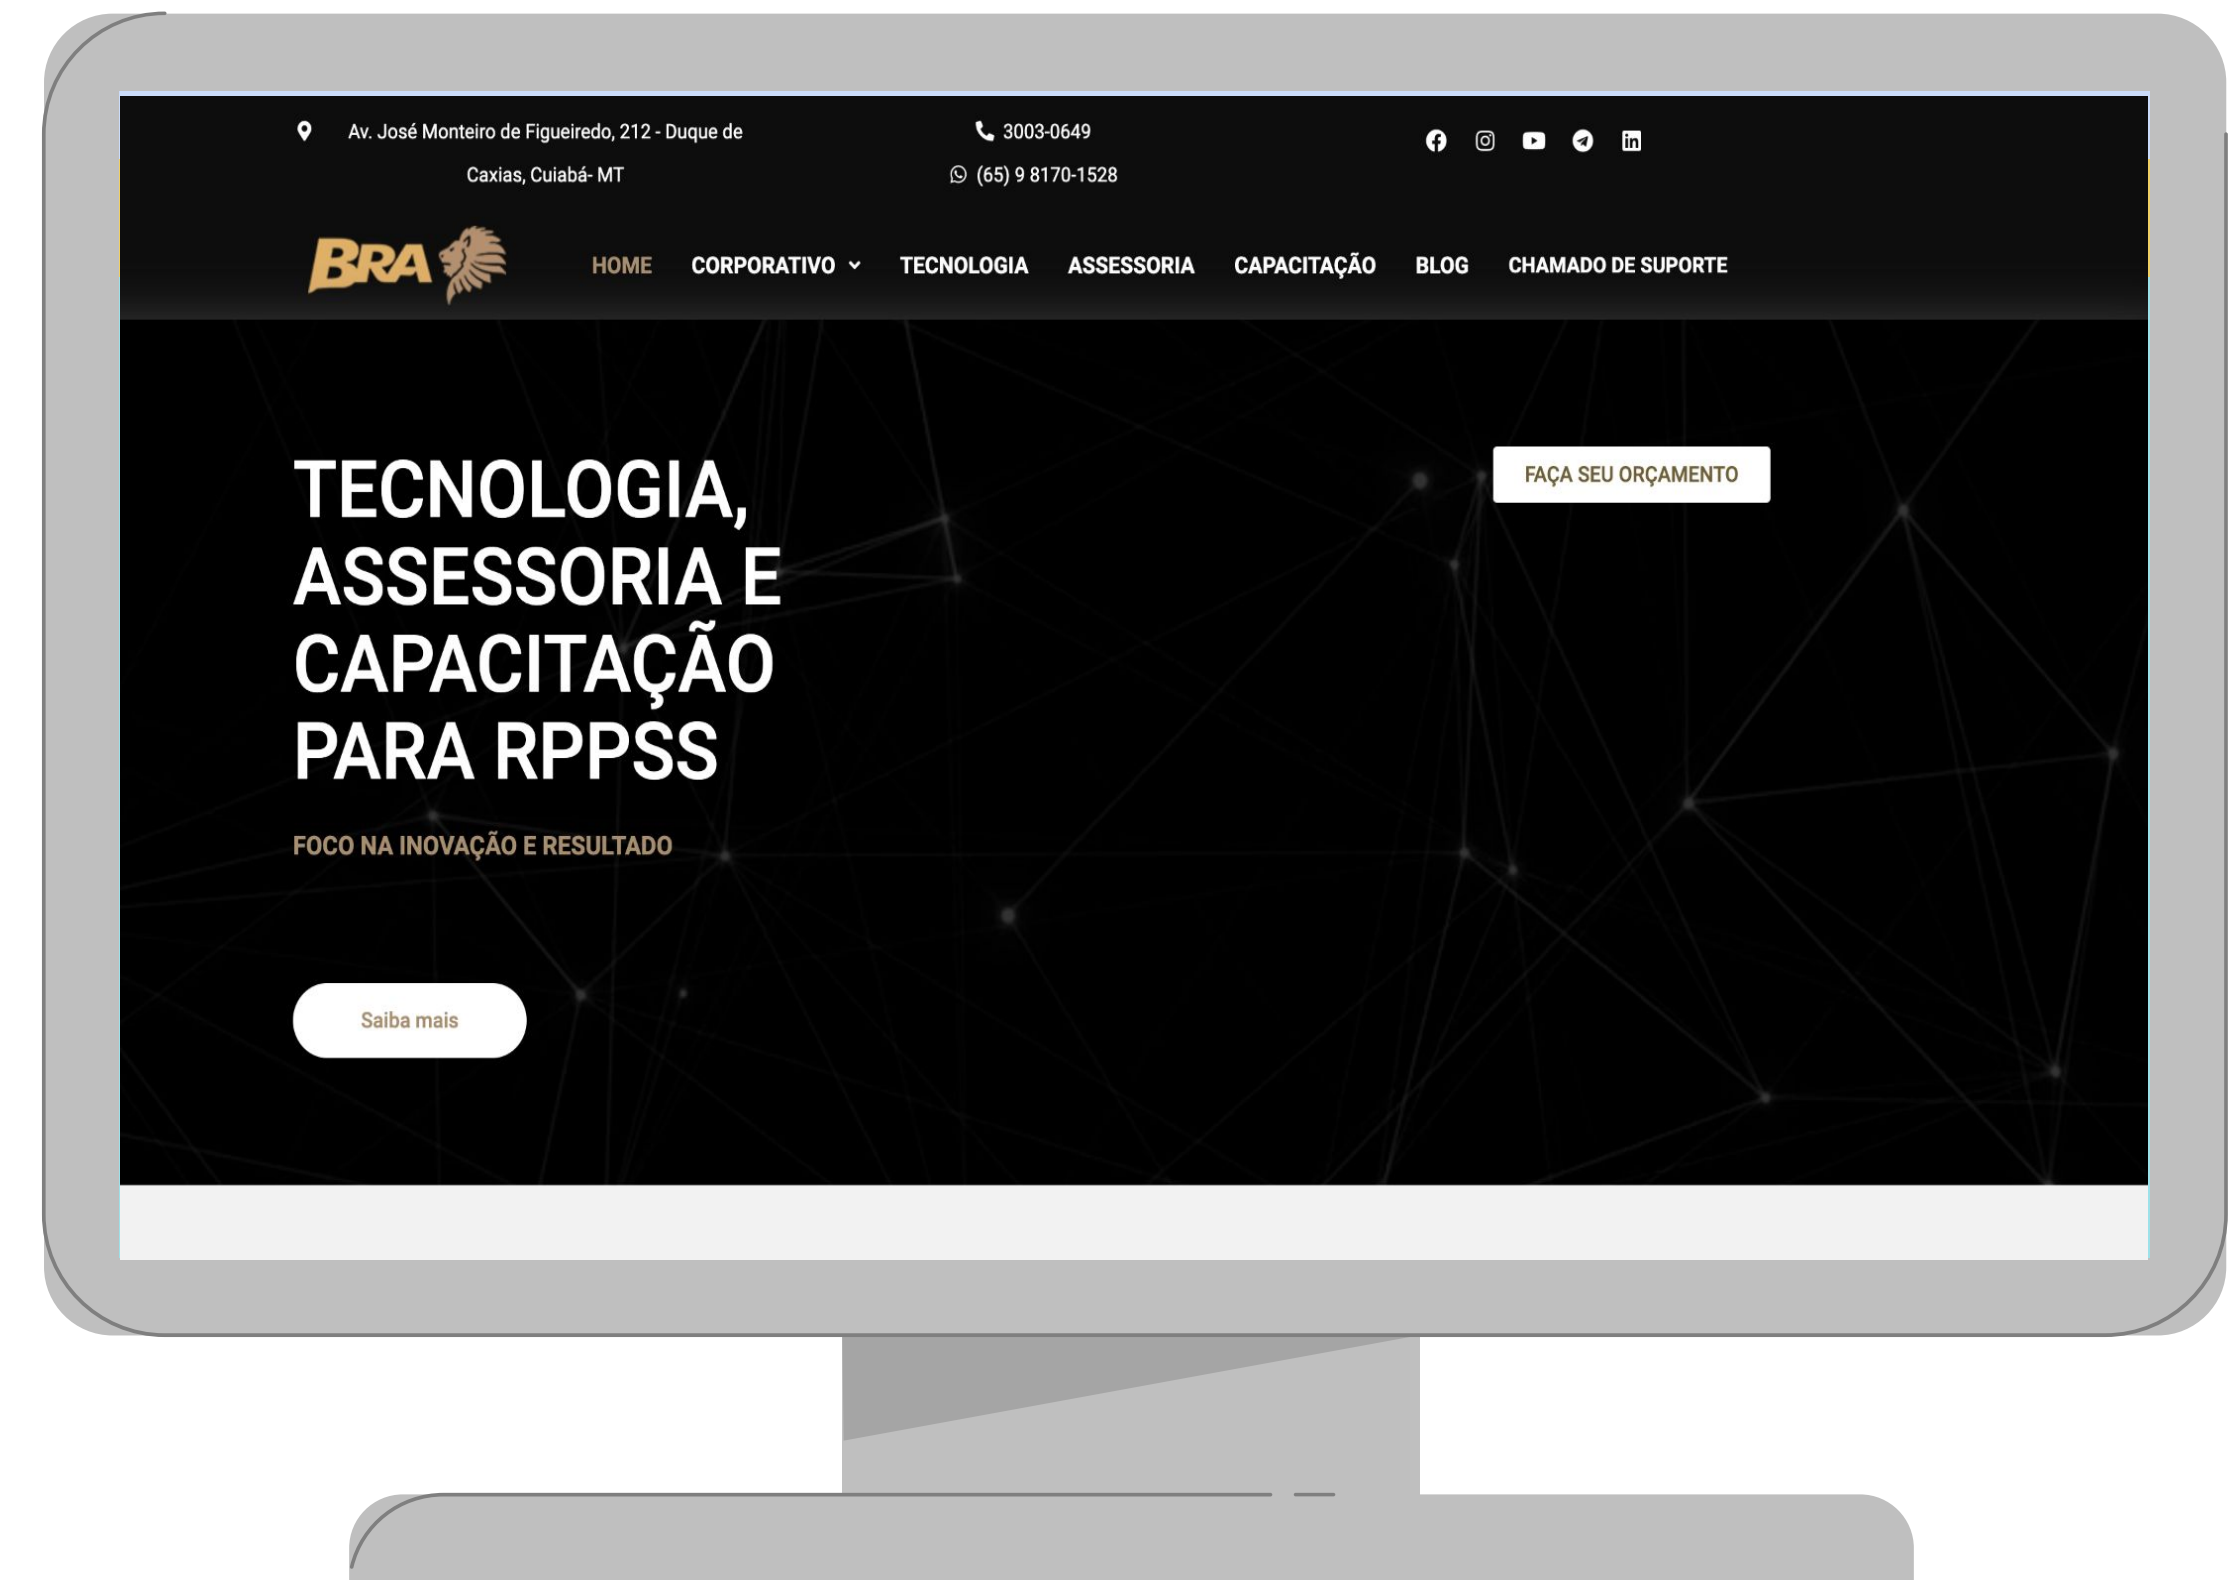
Av. José Monteiro de Figueiredo, 212 - Duque de Caxias, Cuiabá- MT

3003-0649
(65) 9 8170-1528

BRA

HOME CORPORATIVO TECNOLOGIA ASSESSORIA CAPACITAÇÃO BLOG CHAMADO DE SUPORTE

FAÇA SEU ORÇAMENTO

TECNOLOGIA, ASSESSORIA E CAPACITAÇÃO PARA RPPSS

FOCO NA INOVAÇÃO E RESULTADO

Saiba mais